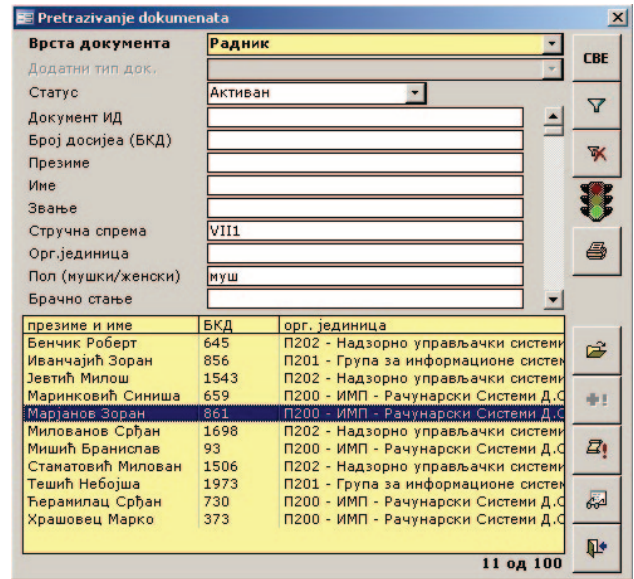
Pretrazivanje dokumenata

Врста документа | Радник
Додатни тип док.
Статус | Активан
Документ ИД
Број досијеа (БКД)
Презиме
Име
Звање
Стручна спрема | VII1
Орг.јединица
Пол (мушки/женски) | муш
Брачно стање

СВЕ

| презиме и име | БКД | орг. јединица |
|---|---|---|
| Бенчик Роберт | 645 | П202 - Надзорно управљачки системи |
| Иванчајић Зоран | 856 | П201 - Група за информационе систем |
| Јевтић Милош | 1543 | П202 - Надзорно управљачки системи |
| Маринковић Синиша | 659 | П200 - ИМП - Рачунарски Системи Д.О |
| Марјанов Зоран | 861 | П200 - ИМП - Рачунарски Системи Д.О |
| Милованов Срђан | 1698 | П202 - Надзорно управљачки системи |
| Мишић Бранислав | 93 | П200 - ИМП - Рачунарски Системи Д.О |
| Статовић Милован | 1506 | П202 - Надзорно управљачки системи |
| Тешић Небојша | 1973 | П201 - Група за информационе систем |
| Ћерамилац Срђан | 730 | П200 - ИМП - Рачунарски Системи Д.О |
| Храшовец Марко | 373 | П200 - ИМП - Рачунарски Системи Д.О |

11 од 100